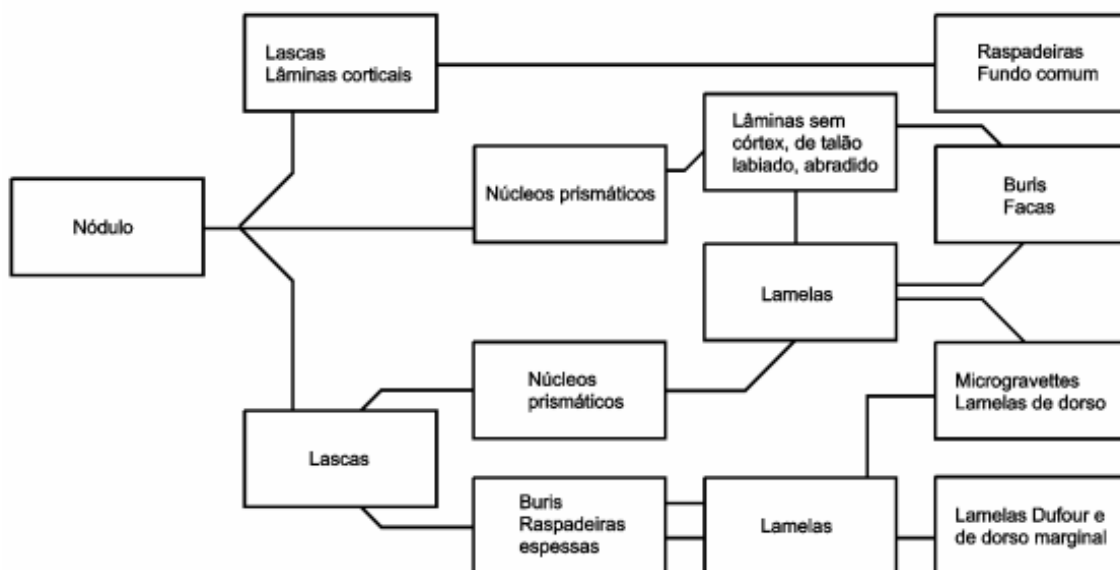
Lascas
Lâminas corticais

Raspadeiras
Fundo comum

Lâminas sem córtex, de talão labiado, abradido

Nódulo

Núcleos prismáticos

Buris
Facas

Lamelas

Núcleos prismáticos

Microgravettes
Lamelas de dorso

Lascas

Buris
Raspadeiras
espessas

Lamelas

Lamelas Dufour e de dorso marginal